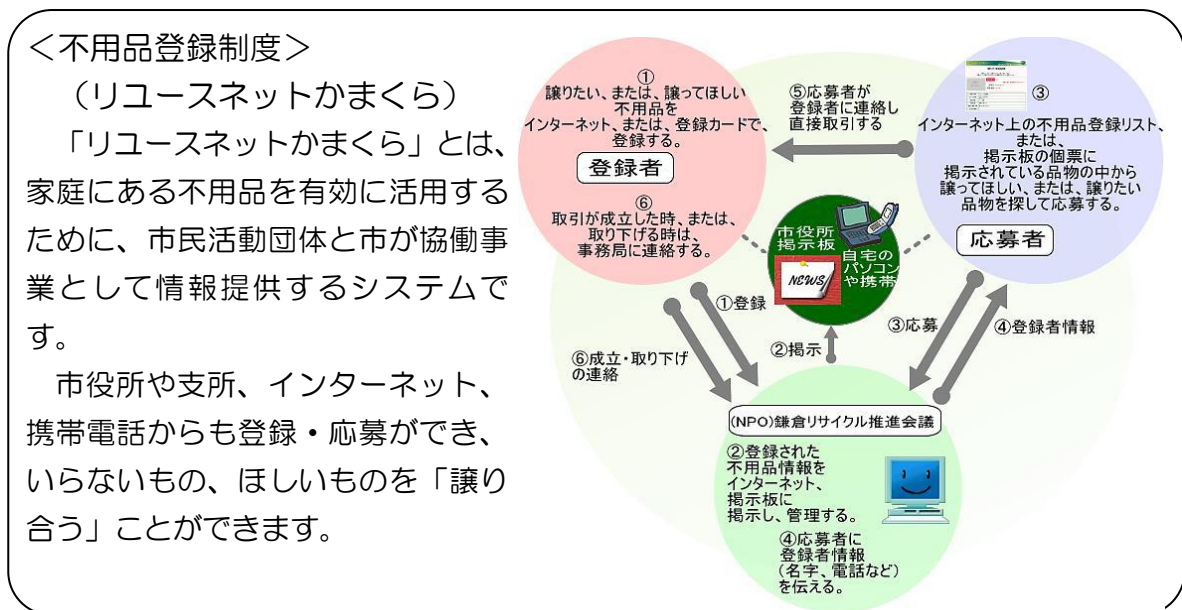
＜不用品登録制度＞
（リユースネットかまくら）
「リユースネットかまくら」とは、家庭にある不用品を有効に活用するために、市民活動団体と市が協働事業として情報提供するシステムです。
市役所や支所、インターネット、携帯電話からも登録・応募ができ、いらないもの、ほしいものを「譲り合う」ことができます。

①
譲りたい、または、譲ってほしい不用品を
インターネット、または、登録カードで、登録する。

登録者

⑥
取引が成立した時、または、取り下げる時は、事務局に連絡する。

⑤応募者が登録者に連絡し直接取引する

③
インターネット上の不用品登録リスト、または、掲示板の個票に掲示されている品物の中から譲ってほしい、または、譲りたい品物を探して応募する。

応募者

市役所掲示板
NEWS
自宅のパソコンや携帯

①登録
②掲示
③応募
④登録者情報
⑥成立・取り下げの連絡

(NPO)鎌倉リサイクル推進会議

②登録された不用品情報をインターネット、掲示板に掲示し、管理する。

④応募者に登録者情報（名字、電話など）を伝える。